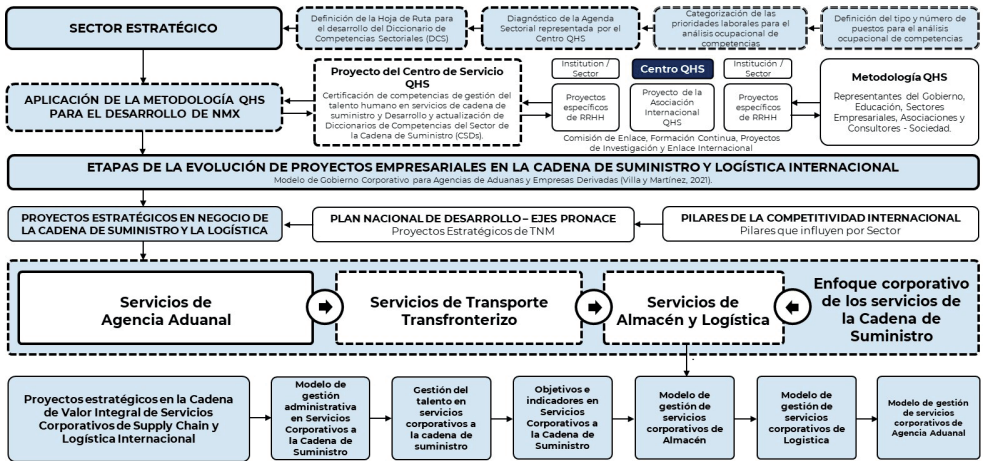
SECTOR ESTRATÉGICO

Definición de la Hoja de Ruta para el desarrollo del Diccionario de Competencias Sectoriales (DCS)

Diagnóstico de la Agenda Sectorial representada por el Centro QHS

Categorización de las prioridades laborales para el análisis ocupacional de competencias

Definición del tipo y número de puestos para el análisis ocupacional de competencias

APLICACIÓN DE LA METODOLOGÍA QHS PARA EL DESARROLLO DE NMX

Proyecto del Centro de Servicio QHS
Certificación de competencias de gestión del talento humano en servicios de cadena de suministro y Desarrollo y actualización de Diccionarios de Competencias del Sector de la Cadena de Suministro (CSDs).

Institution / Sector

Proyectos específicos de RRHH

Centro QHS

Proyecto de la Asociación Internacional QHS

Institución / Sector

Proyectos específicos de RRHH

Comisión de Enlace, Formación Continua, Proyectos de Investigación y Enlace Internacional

Metodología QHS
Representantes del Gobierno, Educación, Sectores Empresariales, Asociaciones y Consultores - Sociedad.

ETAPAS DE LA EVOLUCIÓN DE PROYECTOS EMPRESARIALES EN LA CADENA DE SUMINISTRO Y LOGÍSTICA INTERNACIONAL
Modelo de Gobierno Corporativo para Agencias de Aduanas y Empresas Derivadas (Villa y Martínez, 2021).

PROYECTOS ESTRATÉGICOS EN NEGOCIO DE LA CADENA DE SUMINISTRO Y LA LOGÍSTICA

PLAN NACIONAL DE DESARROLLO – EJES PRONACE
Proyectos Estratégicos de TNM

PILARES DE LA COMPETITIVIDAD INTERNACIONAL
Pilares que influyen por Sector

Servicios de Agencia Aduanal

Servicios de Transporte Transfronterizo

Servicios de Almacén y Logística

Enfoque corporativo de los servicios de la Cadena de Suministro

Proyectos estratégicos en la Cadena de Valor Integral de Servicios Corporativos de Supply Chain y Logística Internacional

Modelo de gestión administrativa en Servicios Corporativos a la Cadena de Suministro

Gestión del talento en servicios corporativos a la cadena de suministro

Objetivos e indicadores en Servicios Corporativos a la Cadena de Suministro

Modelo de gestión de servicios corporativos de Almacén

Modelo de gestión de servicios corporativos de Logística

Modelo de gestión de servicios corporativos de Agencia Aduanal